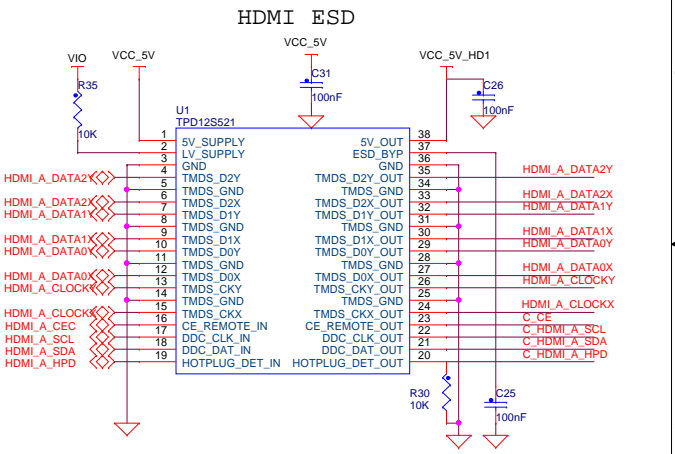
HDMI ESD

VIO
VCC_5V
VCC_5V
VCC_5V_HD1
C31
100nF
C26
100nF
R35
10K
U1
TPD12S521

| | | | |
|---|---|---|---|
| 1 | 5V_SUPPLY | 5V_OUT | 38 |
| 2 | LV_SUPPLY | ESD_BYP | 37 |
| 3 | GND | GND | 36 |
| 4 | TMDS_D2Y | TMDS_D2Y_OUT | 35 |
| 5 | TMDS_GND | TMDS_GND | 34 |
| 6 | TMDS_D2X | TMDS_D2X_OUT | 33 |
| 7 | TMDS_D1Y | TMDS_D1Y_OUT | 32 |
| 8 | TMDS_GND | TMDS_GND | 31 |
| 9 | TMDS_D1X | TMDS_D1X_OUT | 30 |
| 10 | TMDS_D0Y | TMDS_D0Y_OUT | 29 |
| 11 | TMDS_GND | TMDS_GND | 28 |
| 12 | TMDS_D0X | TMDS_D0X_OUT | 27 |
| 13 | TMDS_CKY | TMDS_CKY_OUT | 26 |
| 14 | TMDS_GND | TMDS_GND | 25 |
| 15 | TMDS_CKX | TMDS_CKX_OUT | 24 |
| 16 | CE_REMOTE_IN | CE_REMOTE_OUT | 23 |
| 17 | DDC_CLK_IN | DDC_CLK_OUT | 22 |
| 18 | DDC_DAT_IN | DDC_DAT_OUT | 21 |
| 19 | HOTPLUG_DET_IN | HOTPLUG_DET_OUT | 20 |

HDMI_A_DATA2Y
HDMI_A_DATA2X
HDMI_A_DATA1Y
HDMI_A_DATA1X
HDMI_A_DATA0Y
HDMI_A_DATA0X
HDMI_A_CLOCKY
HDMI_A_CLOCKX
HDMI_A_CEC
HDMI_A_SCL
HDMI_A_SDA
HDMI_A_HPD

HDMI_A_DATA2Y
HDMI_A_DATA2X
HDMI_A_DATA1Y
HDMI_A_DATA1X
HDMI_A_DATA0Y
HDMI_A_DATA0X
HDMI_A_CLOCKY
HDMI_A_CLOCKX
C_CE
C_HDMI_A_SCL
C_HDMI_A_SDA
C_HDMI_A_HPD

R30
10K
C25
100nF